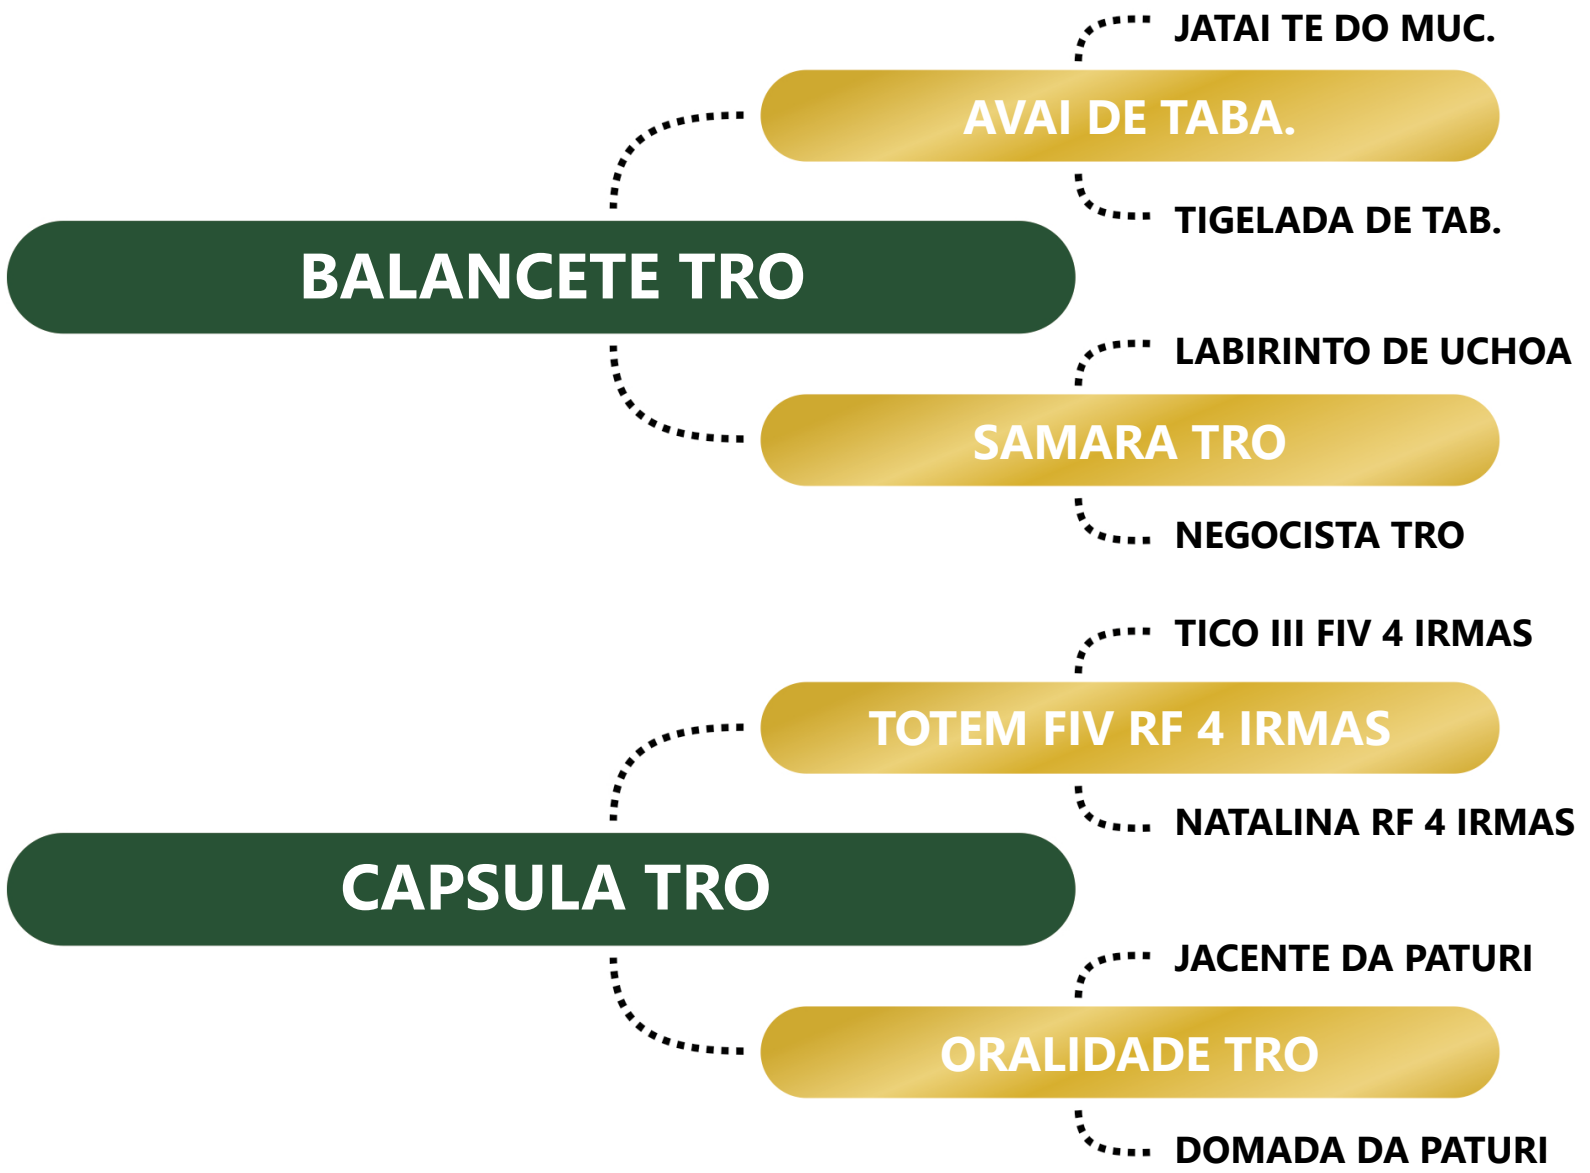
JATAI TE DO MUC.

AVAI DE TABA.

TIGELADA DE TAB.

BALANCETE TRO

LABIRINTO DE UCHOA

SAMARA TRO

NEGOCISTA TRO

TICO III FIV 4 IRMAS

TOTEM FIV RF 4 IRMAS

NATALINA RF 4 IRMAS

CAPSULA TRO

JACENTE DA PATURI

ORALIDADE TRO

DOMADA DA PATURI